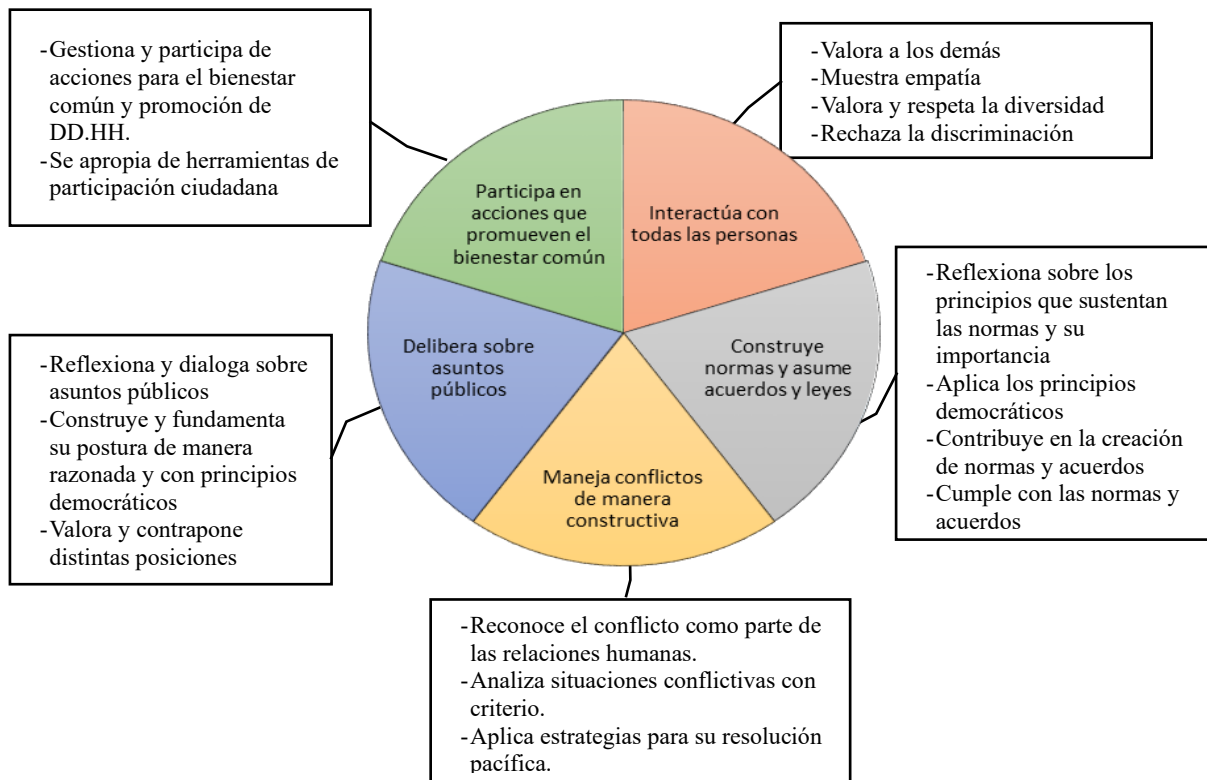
-Gestiona y participa de acciones para el bienestar común y promoción de DD.HH.
-Se apropia de herramientas de participación ciudadana

-Valora a los demás
-Muestra empatía
-Valora y respeta la diversidad
-Rechaza la discriminación

Participa en acciones que promueven el bienestar común

Interactúa con todas las personas

-Reflexiona sobre los principios que sustentan las normas y su importancia
-Aplica los principios democráticos
-Contribuye en la creación de normas y acuerdos
-Cumple con las normas y acuerdos

Delibera sobre asuntos públicos

Construye normas y asume acuerdos y leyes

-Reflexiona y dialoga sobre asuntos públicos
-Construye y fundamenta su postura de manera razonada y con principios democráticos
-Valora y contrapone distintas posiciones

Maneja conflictos de manera constructiva

-Reconoce el conflicto como parte de las relaciones humanas.
-Analiza situaciones conflictivas con criterio.
-Aplica estrategias para su resolución pacífica.